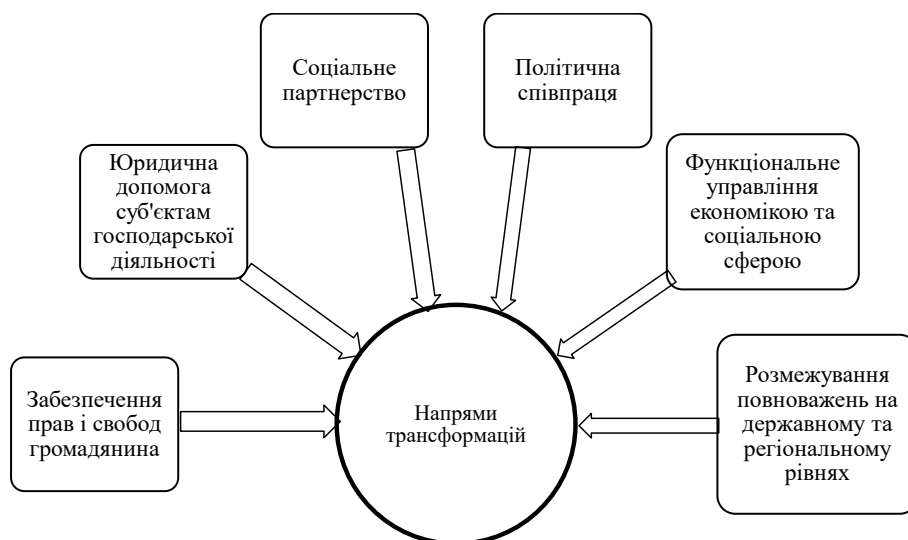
Соціальне партнерство

Політична співпраця

Юридична допомога суб'єктам господарської діяльності

Функціональне управління економікою та соціальною сферою

Забезпечення прав і свобод громадянина

Напрями трансформацій

Розмежування повноважень на державному та регіональному рівнях